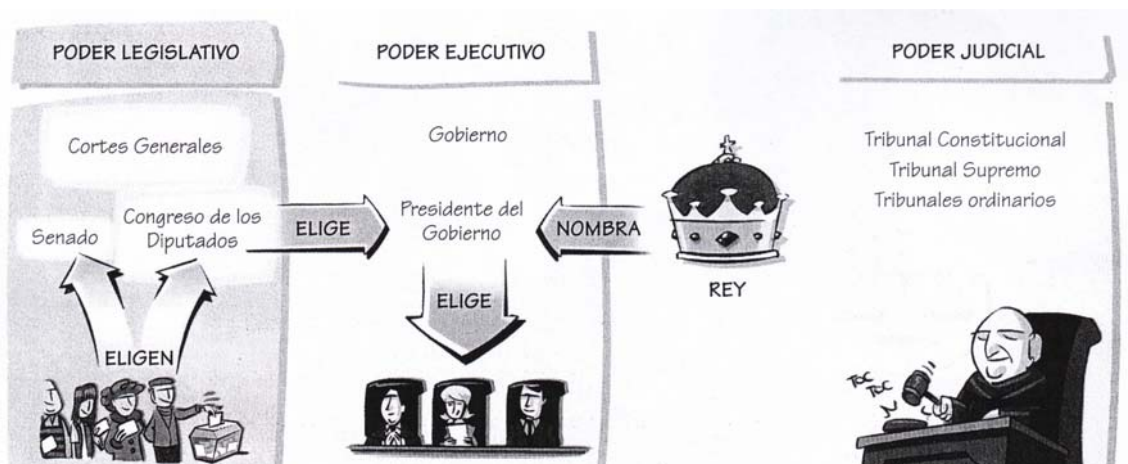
PODER LEGISLATIVO

Cortes Generales

Senado

Congreso de los Diputados

ELIGEN

ELIGE

PODER EJECUTIVO

Gobierno

Presidente del Gobierno

ELIGE

NOMBRA

REY

PODER JUDICIAL

Tribunal Constitucional
Tribunal Supremo
Tribunales ordinarios

TOC TOC